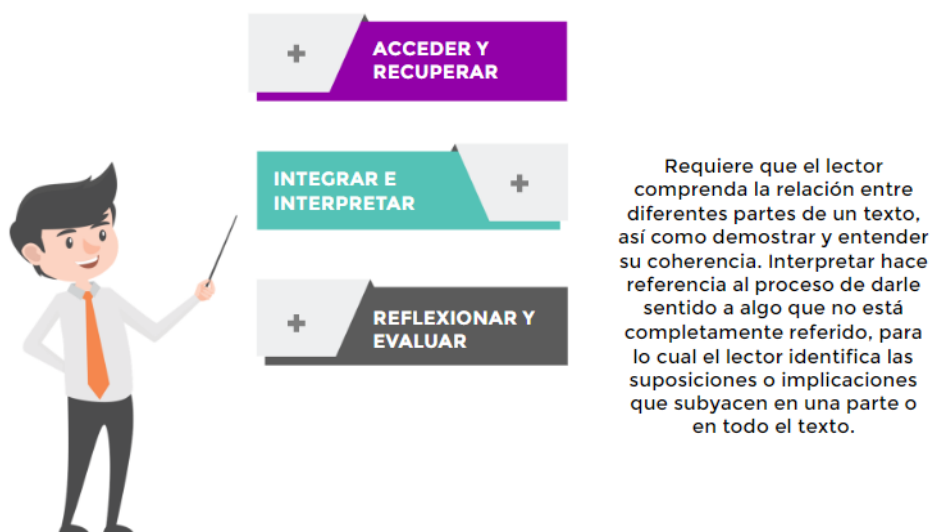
+ ACCEDER Y RECUPERAR

INTEGRAR E INTERPRETAR +

+ REFLEXIONAR Y EVALUAR

Requiere que el lector comprenda la relación entre diferentes partes de un texto, así como demostrar y entender su coherencia. Interpretar hace referencia al proceso de darle sentido a algo que no está completamente referido, para lo cual el lector identifica las suposiciones o implicaciones que subyacen en una parte o en todo el texto.